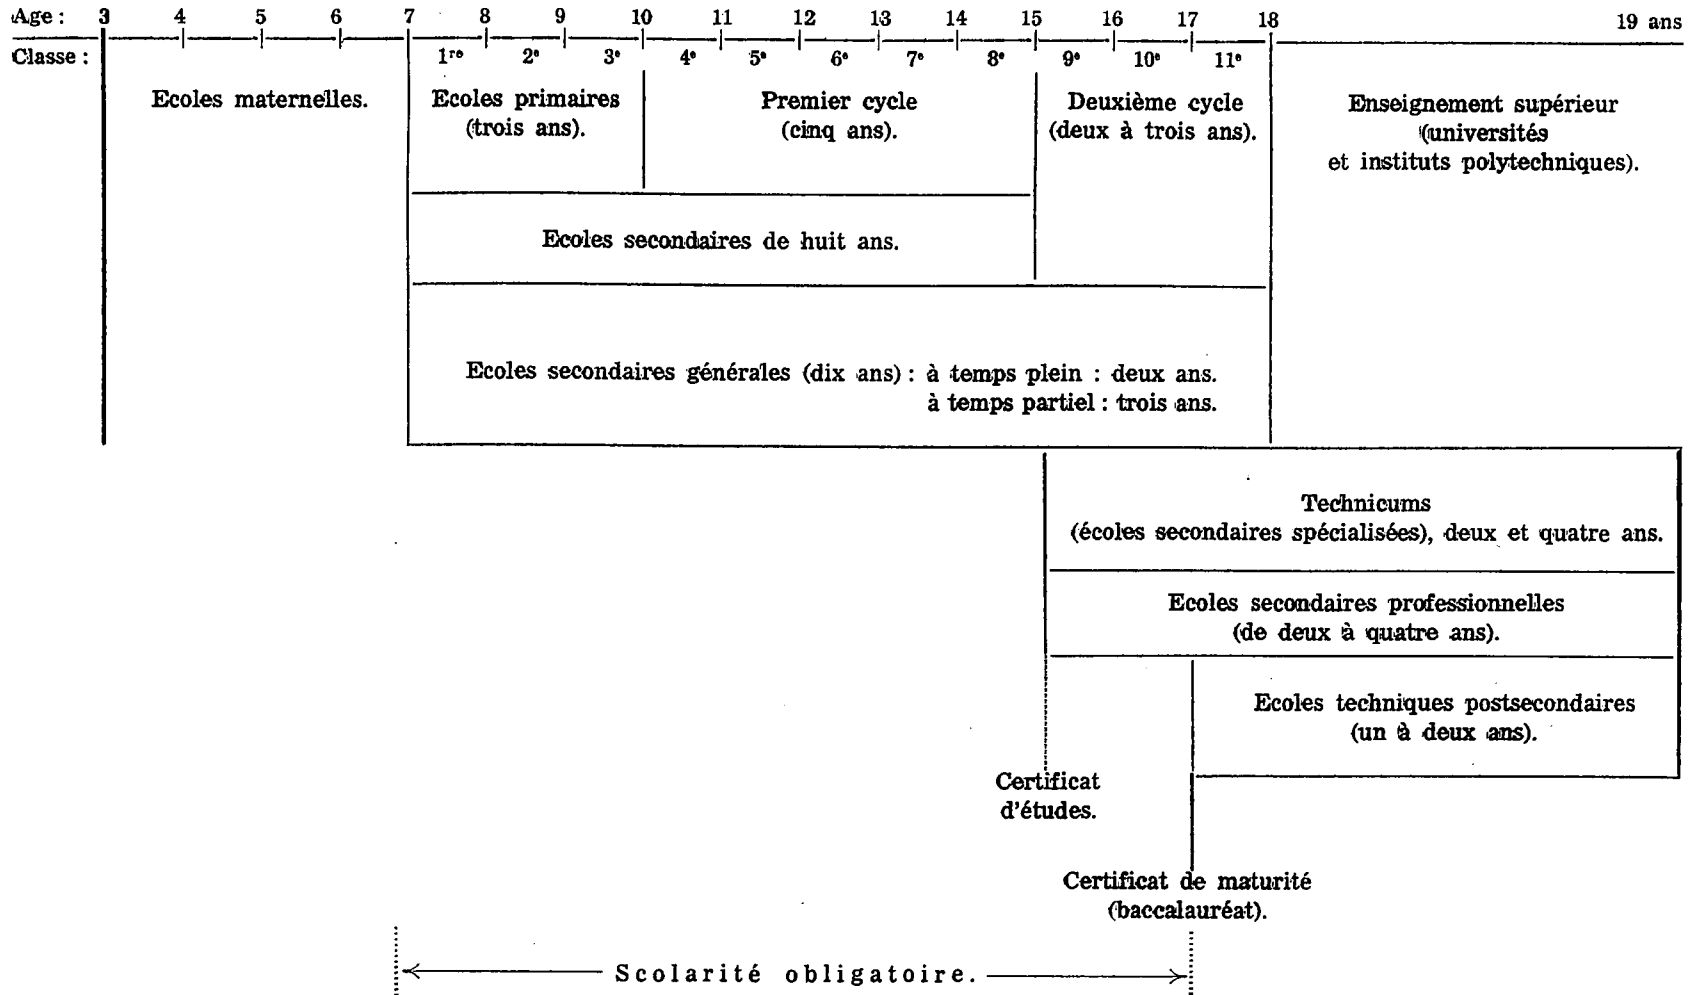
Age : 3 4 5 6 7 8 9 10 11 12 13 14 15 16 17 18 19 ans

Classe : 1$^{re}$ 2$^{e}$ 3$^{e}$ 4$^{e}$ 5$^{e}$ 6$^{e}$ 7$^{e}$ 8$^{e}$ 9$^{e}$ 10$^{e}$ 11$^{e}$

Ecoles maternelles.

Ecoles primaires (trois ans).

Premier cycle (cinq ans).

Deuxième cycle (deux à trois ans).

Enseignement supérieur (universités et instituts polytechniques).

Ecoles secondaires de huit ans.

Ecoles secondaires générales (dix ans) : à temps plein : deux ans. à temps partiel : trois ans.

Technicums (écoles secondaires spécialisées), deux et quatre ans.

Ecoles secondaires professionnelles (de deux à quatre ans).

Ecoles techniques postsecondaires (un à deux ans).

Certificat d'études.

Certificat de maturité (baccalauréat).

Scolarité obligatoire.